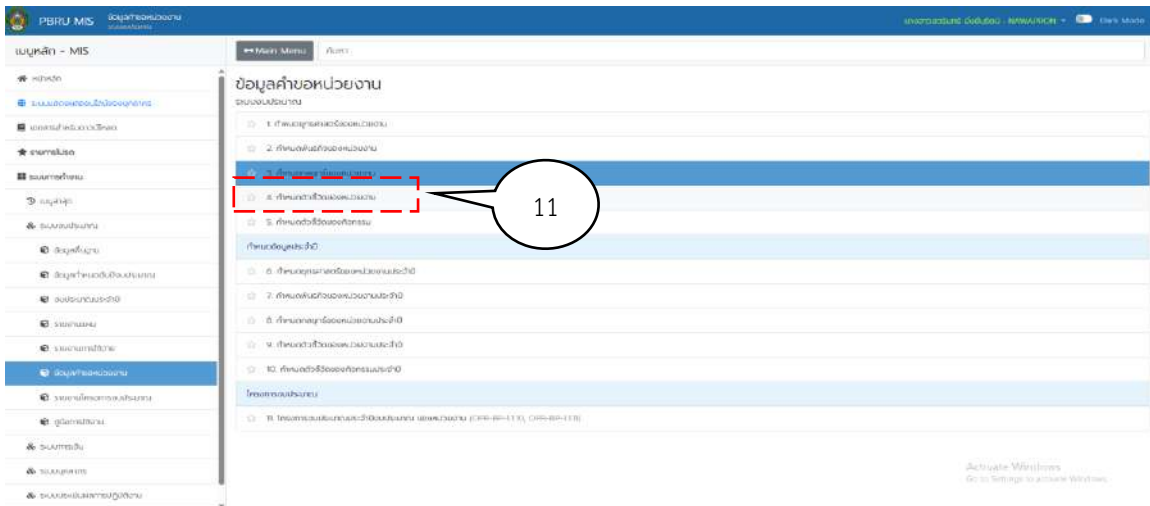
PBRU MIS ข้อมูลคำขอหน่วยงาน

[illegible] · NAWAPORN Dark Mode

เมนูหลัก - MIS

หน้าหลัก
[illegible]
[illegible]
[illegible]
ระบบการทำงาน
เมนูล่าสุด
ระบบงบประมาณ
ข้อมูลพื้นฐาน
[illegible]
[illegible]
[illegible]
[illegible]
ข้อมูลคำขอหน่วยงาน
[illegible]
คู่มือการใช้งาน
ระบบการเงิน
ระบบบุคลากร
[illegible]

Main Menu ค้นหา

ข้อมูลคำขอหน่วยงาน

ระบบงบประมาณ

1. กำหนดยุทธศาสตร์ของหน่วยงาน
2. กำหนดเป้าประสงค์ของหน่วยงาน
3. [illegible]
4. กำหนดตัวชี้วัดของหน่วยงาน
5. กำหนดตัวชี้วัดของกิจกรรม

กำหนดข้อมูลประจำปี

6. กำหนดยุทธศาสตร์ของหน่วยงานประจำปี
7. กำหนดเป้าประสงค์ของหน่วยงานประจำปี
8. กำหนดกลยุทธ์ของหน่วยงานประจำปี
9. กำหนดตัวชี้วัดของหน่วยงานประจำปี
10. กำหนดตัวชี้วัดของกิจกรรมประจำปี

โครงการงบประมาณ

11. โครงการงบประมาณประจำปีงบประมาณ ของหน่วยงาน (OPR-BP-110, OPR-BP-113)

11

Activate Windows
Go to Settings to activate Windows.